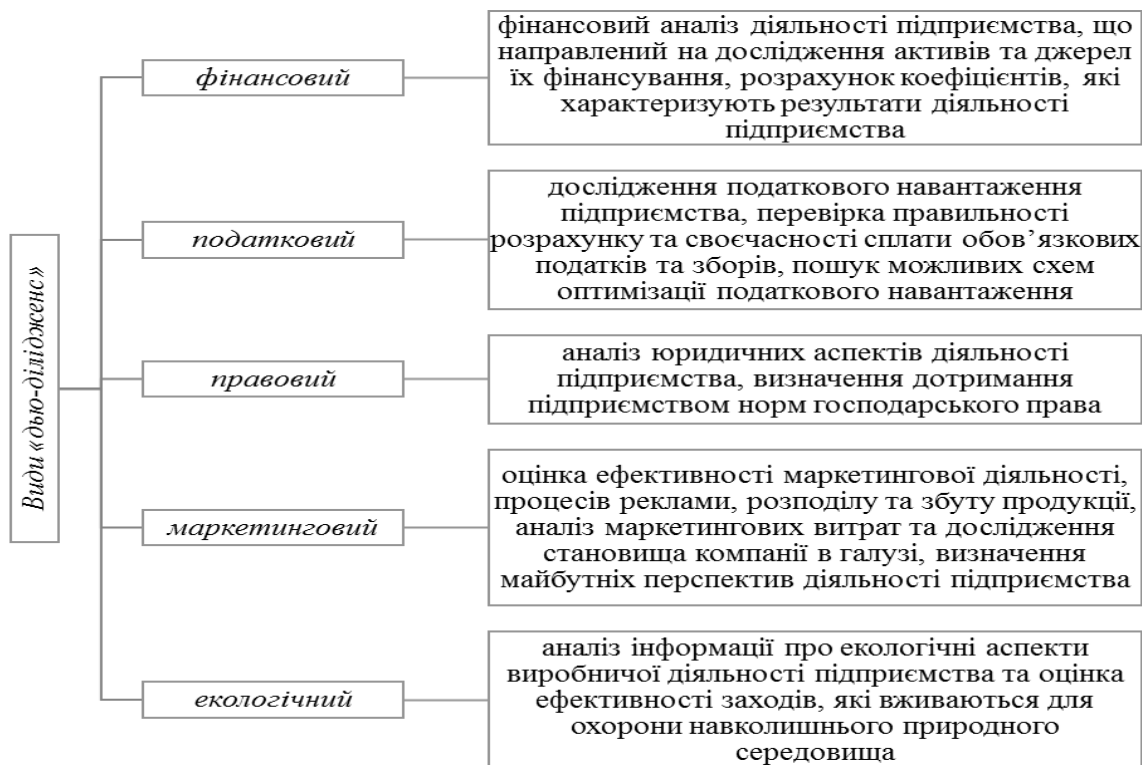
Види «дью-ділідженс»

фінансовий

фінансовий аналіз діяльності підприємства, що направлений на дослідження активів та джерел їх фінансування, розрахунок коефіцієнтів, які характеризують результати діяльності підприємства

податковий

дослідження податкового навантаження підприємства, перевірка правильності розрахунку та своєчасності сплати обов'язкових податків та зборів, пошук можливих схем оптимізації податкового навантаження

правовий

аналіз юридичних аспектів діяльності підприємства, визначення дотримання підприємством норм господарського права

маркетинговий

оцінка ефективності маркетингової діяльності, процесів реклами, розподілу та збуту продукції, аналіз маркетингових витрат та дослідження становища компанії в галузі, визначення майбутніх перспектив діяльності підприємства

екологічний

аналіз інформації про екологічні аспекти виробничої діяльності підприємства та оцінка ефективності заходів, які вживаються для охорони навколишнього природного середовища